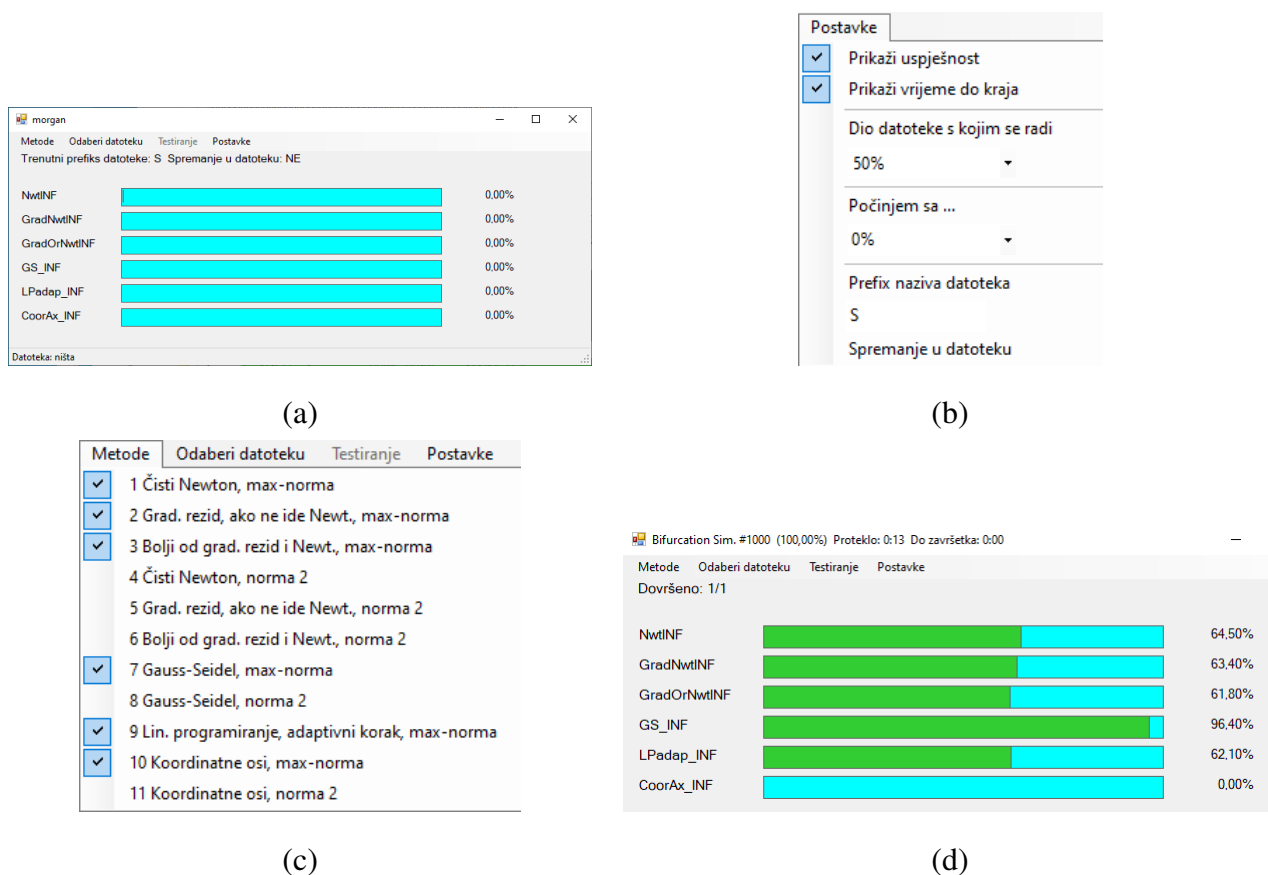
morgan

Metode Odaberi datoteku Testiranje Postavke

Trenutni prefiks datoteke: S Spremanje u datoteku: NE

NwtINF 0,00%
GradNwtINF 0,00%
GradOrNwtINF 0,00%
GS_INF 0,00%
LPadap_INF 0,00%
CoorAx_INF 0,00%

Datoteka: ništa

(a)

Postavke

Prikaži uspješnost
Prikaži vrijeme do kraja
Dio datoteke s kojim se radi
50%
Počinjem sa ...
0%
Prefix naziva datoteka
S
Spremanje u datoteku

(b)

Metode Odaberi datoteku Testiranje Postavke

1 Čisti Newton, max-norma
2 Grad. rezid, ako ne ide Newt., max-norma
3 Bolji od grad. rezid i Newt., max-norma
4 Čisti Newton, norma 2
5 Grad. rezid, ako ne ide Newt., norma 2
6 Bolji od grad. rezid i Newt., norma 2
7 Gauss-Seidel, max-norma
8 Gauss-Seidel, norma 2
9 Lin. programiranje, adaptivni korak, max-norma
10 Koordinatne osi, max-norma
11 Koordinatne osi, norma 2

(c)

Bifurcation Sim. #1000 (100,00%) Proteklo: 0:13 Do završetka: 0:00

Metode Odaberi datoteku Testiranje Postavke

Dovršeno: 1/1

NwtINF 64,50%
GradNwtINF 63,40%
GradOrNwtINF 61,80%
GS_INF 96,40%
LPadap_INF 62,10%
CoorAx_INF 0,00%

(d)